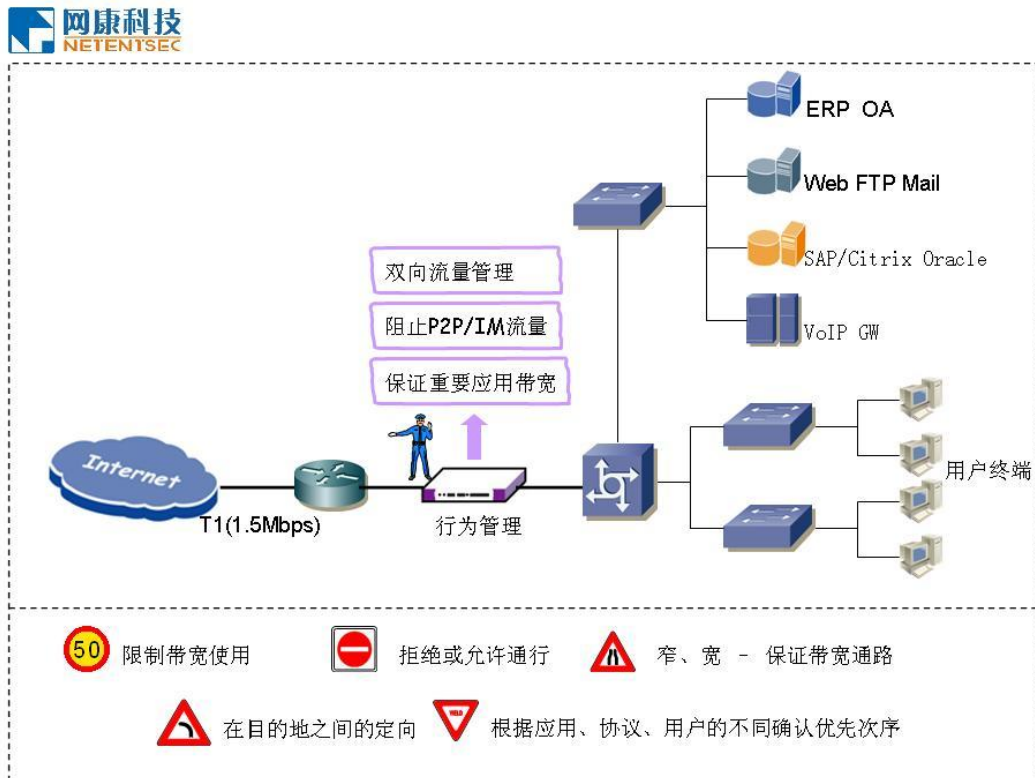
网康科技
NETENTSEC

ERP OA
Web FTP Mail
SAP/Citrix Oracle
VoIP GW

双向流量管理
阻止P2P/IM流量
保证重要应用带宽

Internet
T1(1.5Mbps)
行为管理
用户终端

50 限制带宽使用
拒绝或允许通行
窄、宽 - 保证带宽通路
在目的地之间的定向
YIELD 根据应用、协议、用户的不同确认优先次序